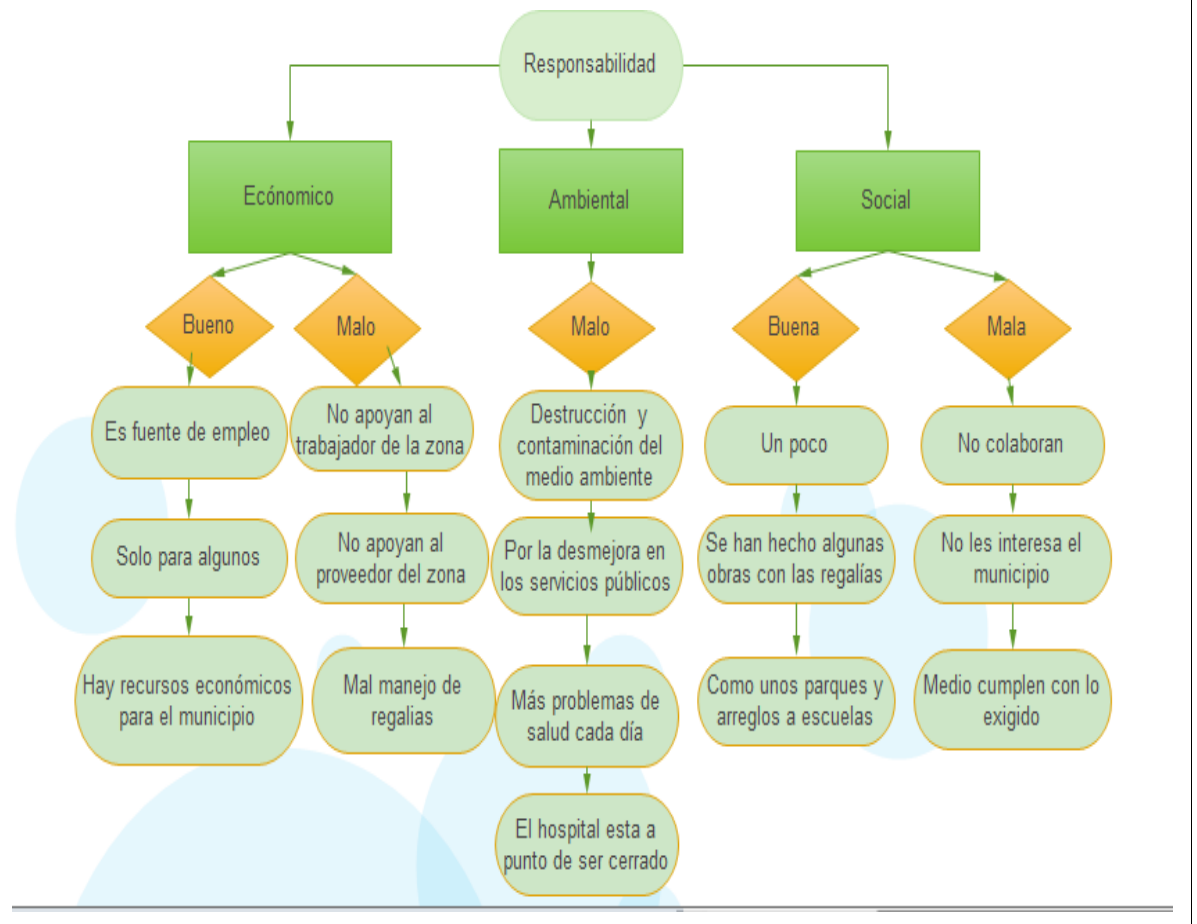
Responsabilidad

Ecónomico

Ambiental

Social

Bueno

Malo

Malo

Buena

Mala

Es fuente de empleo

Solo para algunos

Hay recursos económicos para el municipio

No apoyan al trabajador de la zona

No apoyan al proveedor del zona

Mal manejo de regalias

Destrucción y contaminación del medio ambiente

Por la desmejora en los servicios públicos

Más problemas de salud cada día

El hospital esta a punto de ser cerrado

Un poco

Se han hecho algunas obras con las regalías

Como unos parques y arreglos a escuelas

No colaboran

No les interesa el municipio

Medio cumplen con lo exigido